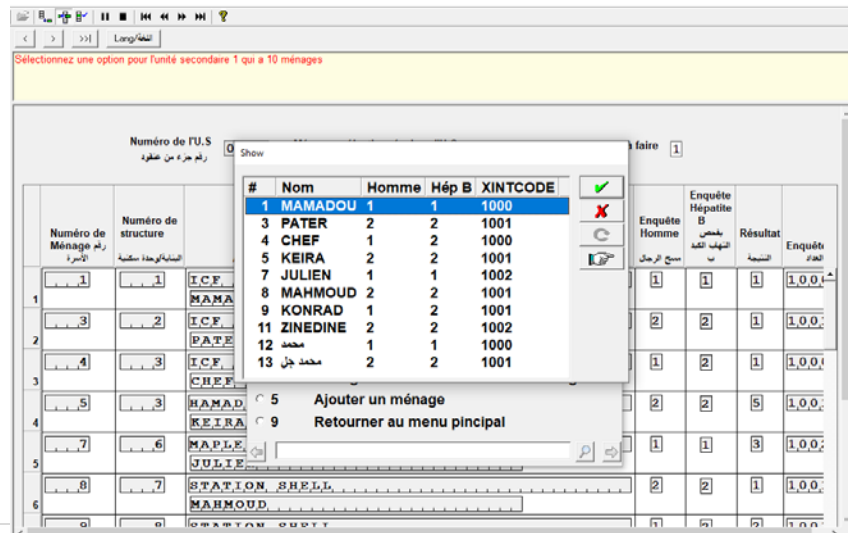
Lang/اللغة

Sélectionnez une option pour l'unité secondaire 1 qui a 10 ménages

Numéro de l'U.S
رقم جزء من عنقود

0

a faire 1

Show

| # | Nom | Homme | Hép B | XINTCODE |
|---|---|---|---|---|
| 1 | MAMADOU | 1 | 1 | 1000 |
| 3 | PATER | 2 | 2 | 1001 |
| 4 | CHEF | 1 | 2 | 1000 |
| 5 | KEIRA | 2 | 2 | 1001 |
| 7 | JULIEN | 1 | 1 | 1002 |
| 8 | MAHMOUD | 2 | 2 | 1001 |
| 9 | KONRAD | 1 | 2 | 1001 |
| 11 | ZINEDINE | 2 | 2 | 1002 |
| 12 | محمد | 1 | 1 | 1000 |
| 13 | محمد جل | 2 | 2 | 1001 |

5 Ajouter un ménage
9 Retourner au menu pincipal

| | Numéro de Ménage رقم الأسرة | Numéro de structure البناية/وحدة سكنية | | Enquête Homme مسح الرجال | Enquête Hépatite B بفحص التهاب الكبد ب | Résultat النتيجة | Enquête العداد |
|---|---|---|---|---|---|---|---|
| 1 | 1 | 1 | ICF, MAMA | 1 | 1 | 1 | 1,00 |
| 2 | 3 | 2 | ICF, PATE | 2 | 2 | 1 | 1,00 |
| 3 | 4 | 3 | ICF, CHEF | 1 | 2 | 1 | 1,00 |
| 4 | 5 | 3 | HAMAD KEIRA | 2 | 2 | 5 | 1,00 |
| 5 | 7 | 6 | MAPLE JULIE | 1 | 1 | 3 | 1,00 |
| 6 | 8 | 7 | STATION, SHELL MAHMOUD | 2 | 2 | 1 | 1,00 |
| | 9 | 8 | STATION, SHELL | 1 | 2 | 2 | 1,00 |